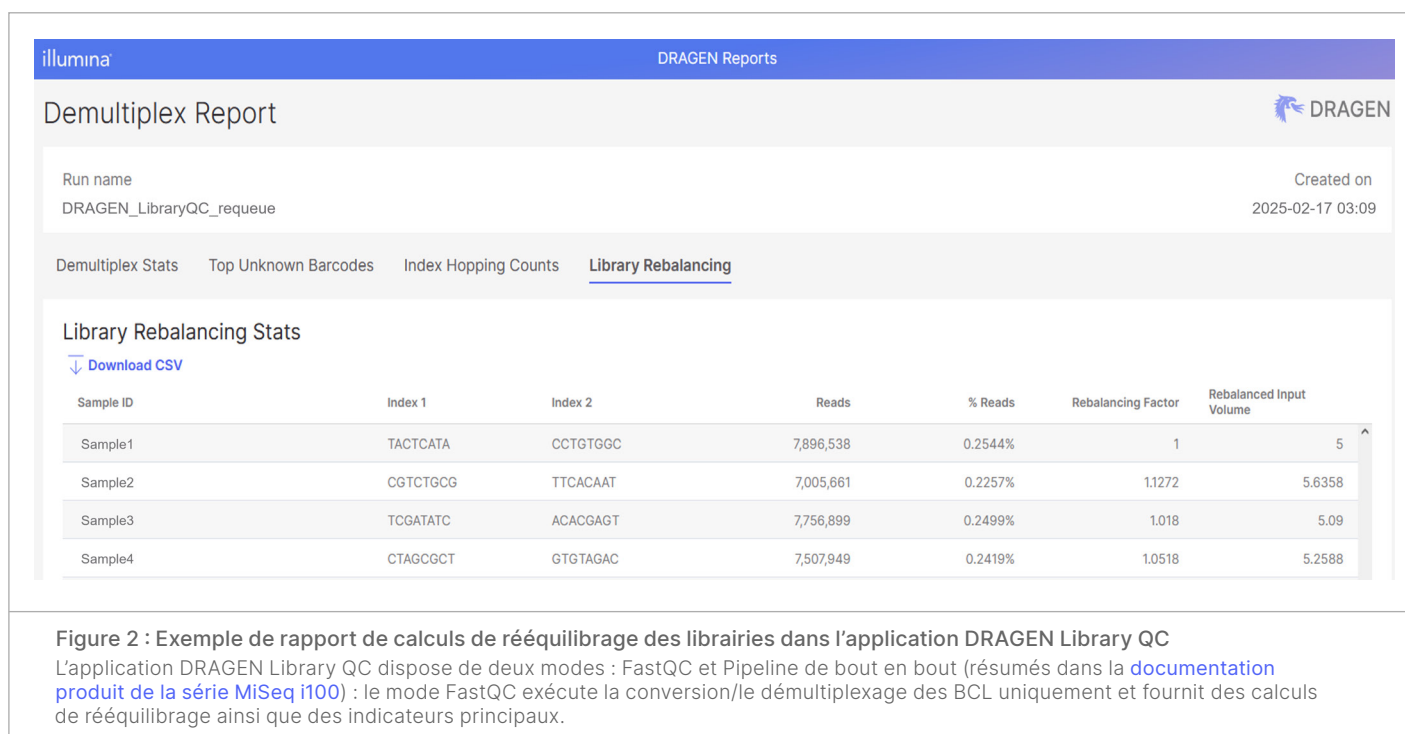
illumina

DRAGEN Reports

Demultiplex Report

DRAGEN

Run name
DRAGEN_LibraryQC_requeue

Created on
2025-02-17 03:09

Demultiplex Stats   Top Unknown Barcodes   Index Hopping Counts   Library Rebalancing

Library Rebalancing Stats

Download CSV

| Sample ID | Index 1 | Index 2 | Reads | % Reads | Rebalancing Factor | Rebalanced Input Volume |
|---|---|---|---|---|---|---|
| Sample1 | TACTCATA | CCTGTGGC | 7,896,538 | 0.2544% | 1 | 5 |
| Sample2 | CGTCTGCG | TTCACAAT | 7,005,661 | 0.2257% | 1.1272 | 5.6358 |
| Sample3 | TCGATATC | ACACGAGT | 7,756,899 | 0.2499% | 1.018 | 5.09 |
| Sample4 | CTAGCGCT | GTGTAGAC | 7,507,949 | 0.2419% | 1.0518 | 5.2588 |

Figure 2 : Exemple de rapport de calculs de rééquilibrage des librairies dans l’application DRAGEN Library QC

L’application DRAGEN Library QC dispose de deux modes : FastQC et Pipeline de bout en bout (résumés dans la documentation produit de la série MiSeq i100) : le mode FastQC exécute la conversion/le démultiplexage des BCL uniquement et fournit des calculs de rééquilibrage ainsi que des indicateurs principaux.